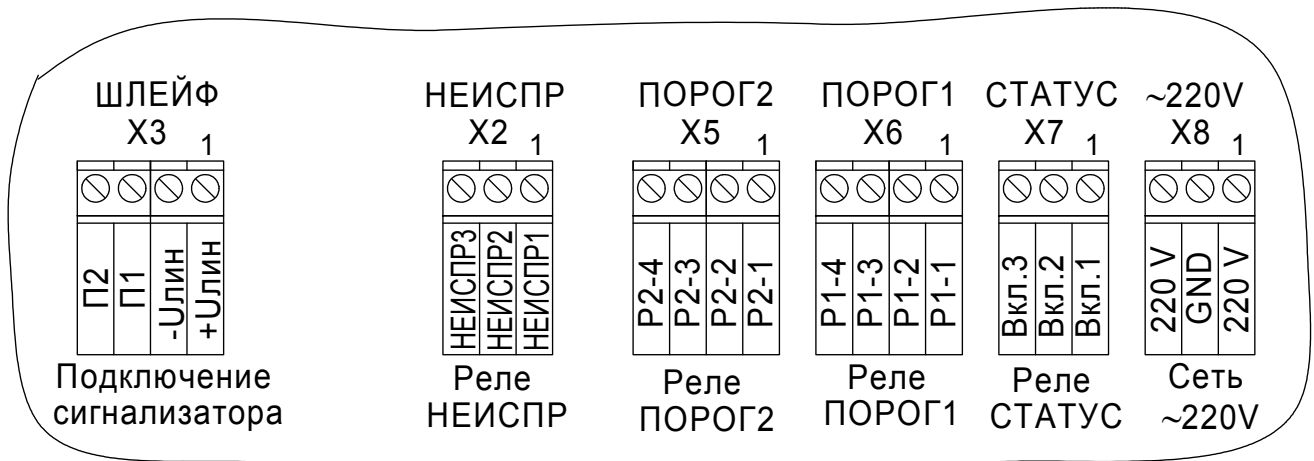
ШЛЕЙФ
X3
1

П2
П1
-Uлин
+Uлин

Подключение сигнализатора

НЕИСПР
X2
1

НЕИСПР3
НЕИСПР2
НЕИСПР1

Реле НЕИСПР

ПОРОГ2
X5
1

P2-4
P2-3
P2-2
P2-1

Реле ПОРОГ2

ПОРОГ1
X6
1

P1-4
P1-3
P1-2
P1-1

Реле ПОРОГ1

СТАТУС
X7
1

Вкл.3
Вкл.2
Вкл.1

Реле СТАТУС

~220V
X8
1

220 V
GND
220 V

Сеть ~220V